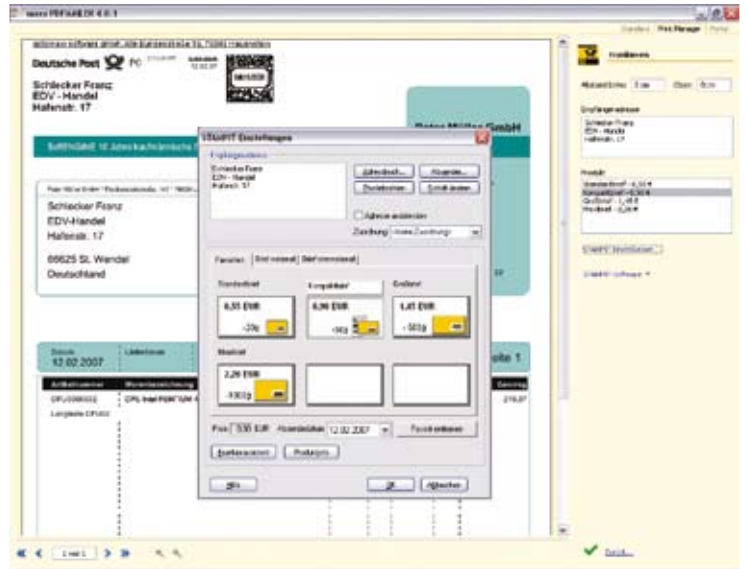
Deutsche Post

Schlecker Franz
EDV - Handel
Hafenstr. 17

Schlecker Franz
EDV-Handel
Hafenstr. 17

66625 St. Wendel
Deutschland

Datum
12.02.2007

Seite 1

STAMPIT Einstellungen

Schlecker Franz
EDV - Handel
Hafenstr. 17

Favoriten

Standardbrief
0,55 EUR
-20g

Kompaktbrief
0,90 EUR
-50g

Großbrief
1,45 EUR
-500g

Maxibrief
2,20 EUR
-1000g

Preis 0,90 EUR
12.02.2007

Frankieren

Empfängeradresse
Schlecker Franz
EDV - Handel
Hafenstr. 17

Produkt
Standardbrief - 0,55 €
Kompaktbrief - 0,90 €
Großbrief - 1,45 €
Maxibrief - 2,20 €

Zurück